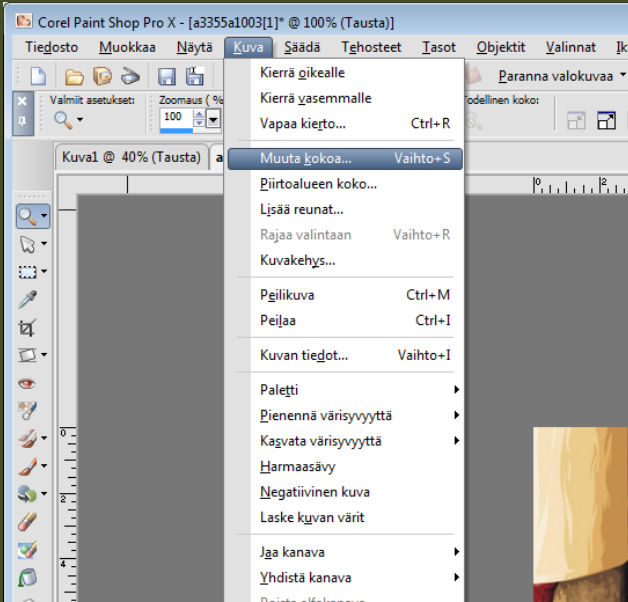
Corel Paint Shop Pro X - [a3355a1003[1]* @ 100% (Tausta)]

Tiedosto Muokkaa Näytä Kuva Säädä Tehosteet Tasot Objektit Valinnat Ik

Paranna valokuvaa

Valmiit asetukset: Zoomaus ( % 100 Todellinen koko:

Kuva1 @ 40% (Tausta) a

Kierrä oikealle
Kierrä vasemmalle
Vapaa kierto... Ctrl+R
Muuta kokoa... Vaihto+S
Piirtoalueen koko...
Lisää reunat...
Rajaa valintaan Vaihto+R
Kuvakehys...
Peilikuva Ctrl+M
Peilaa Ctrl+I
Kuvan tiedot... Vaihto+I
Paletti
Pienennä värisyvyyttä
Kasvata värisyvyyttä
Harmaasävy
Negatiivinen kuva
Laske kuvan värit
Jaa kanava
Yhdistä kanava
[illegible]